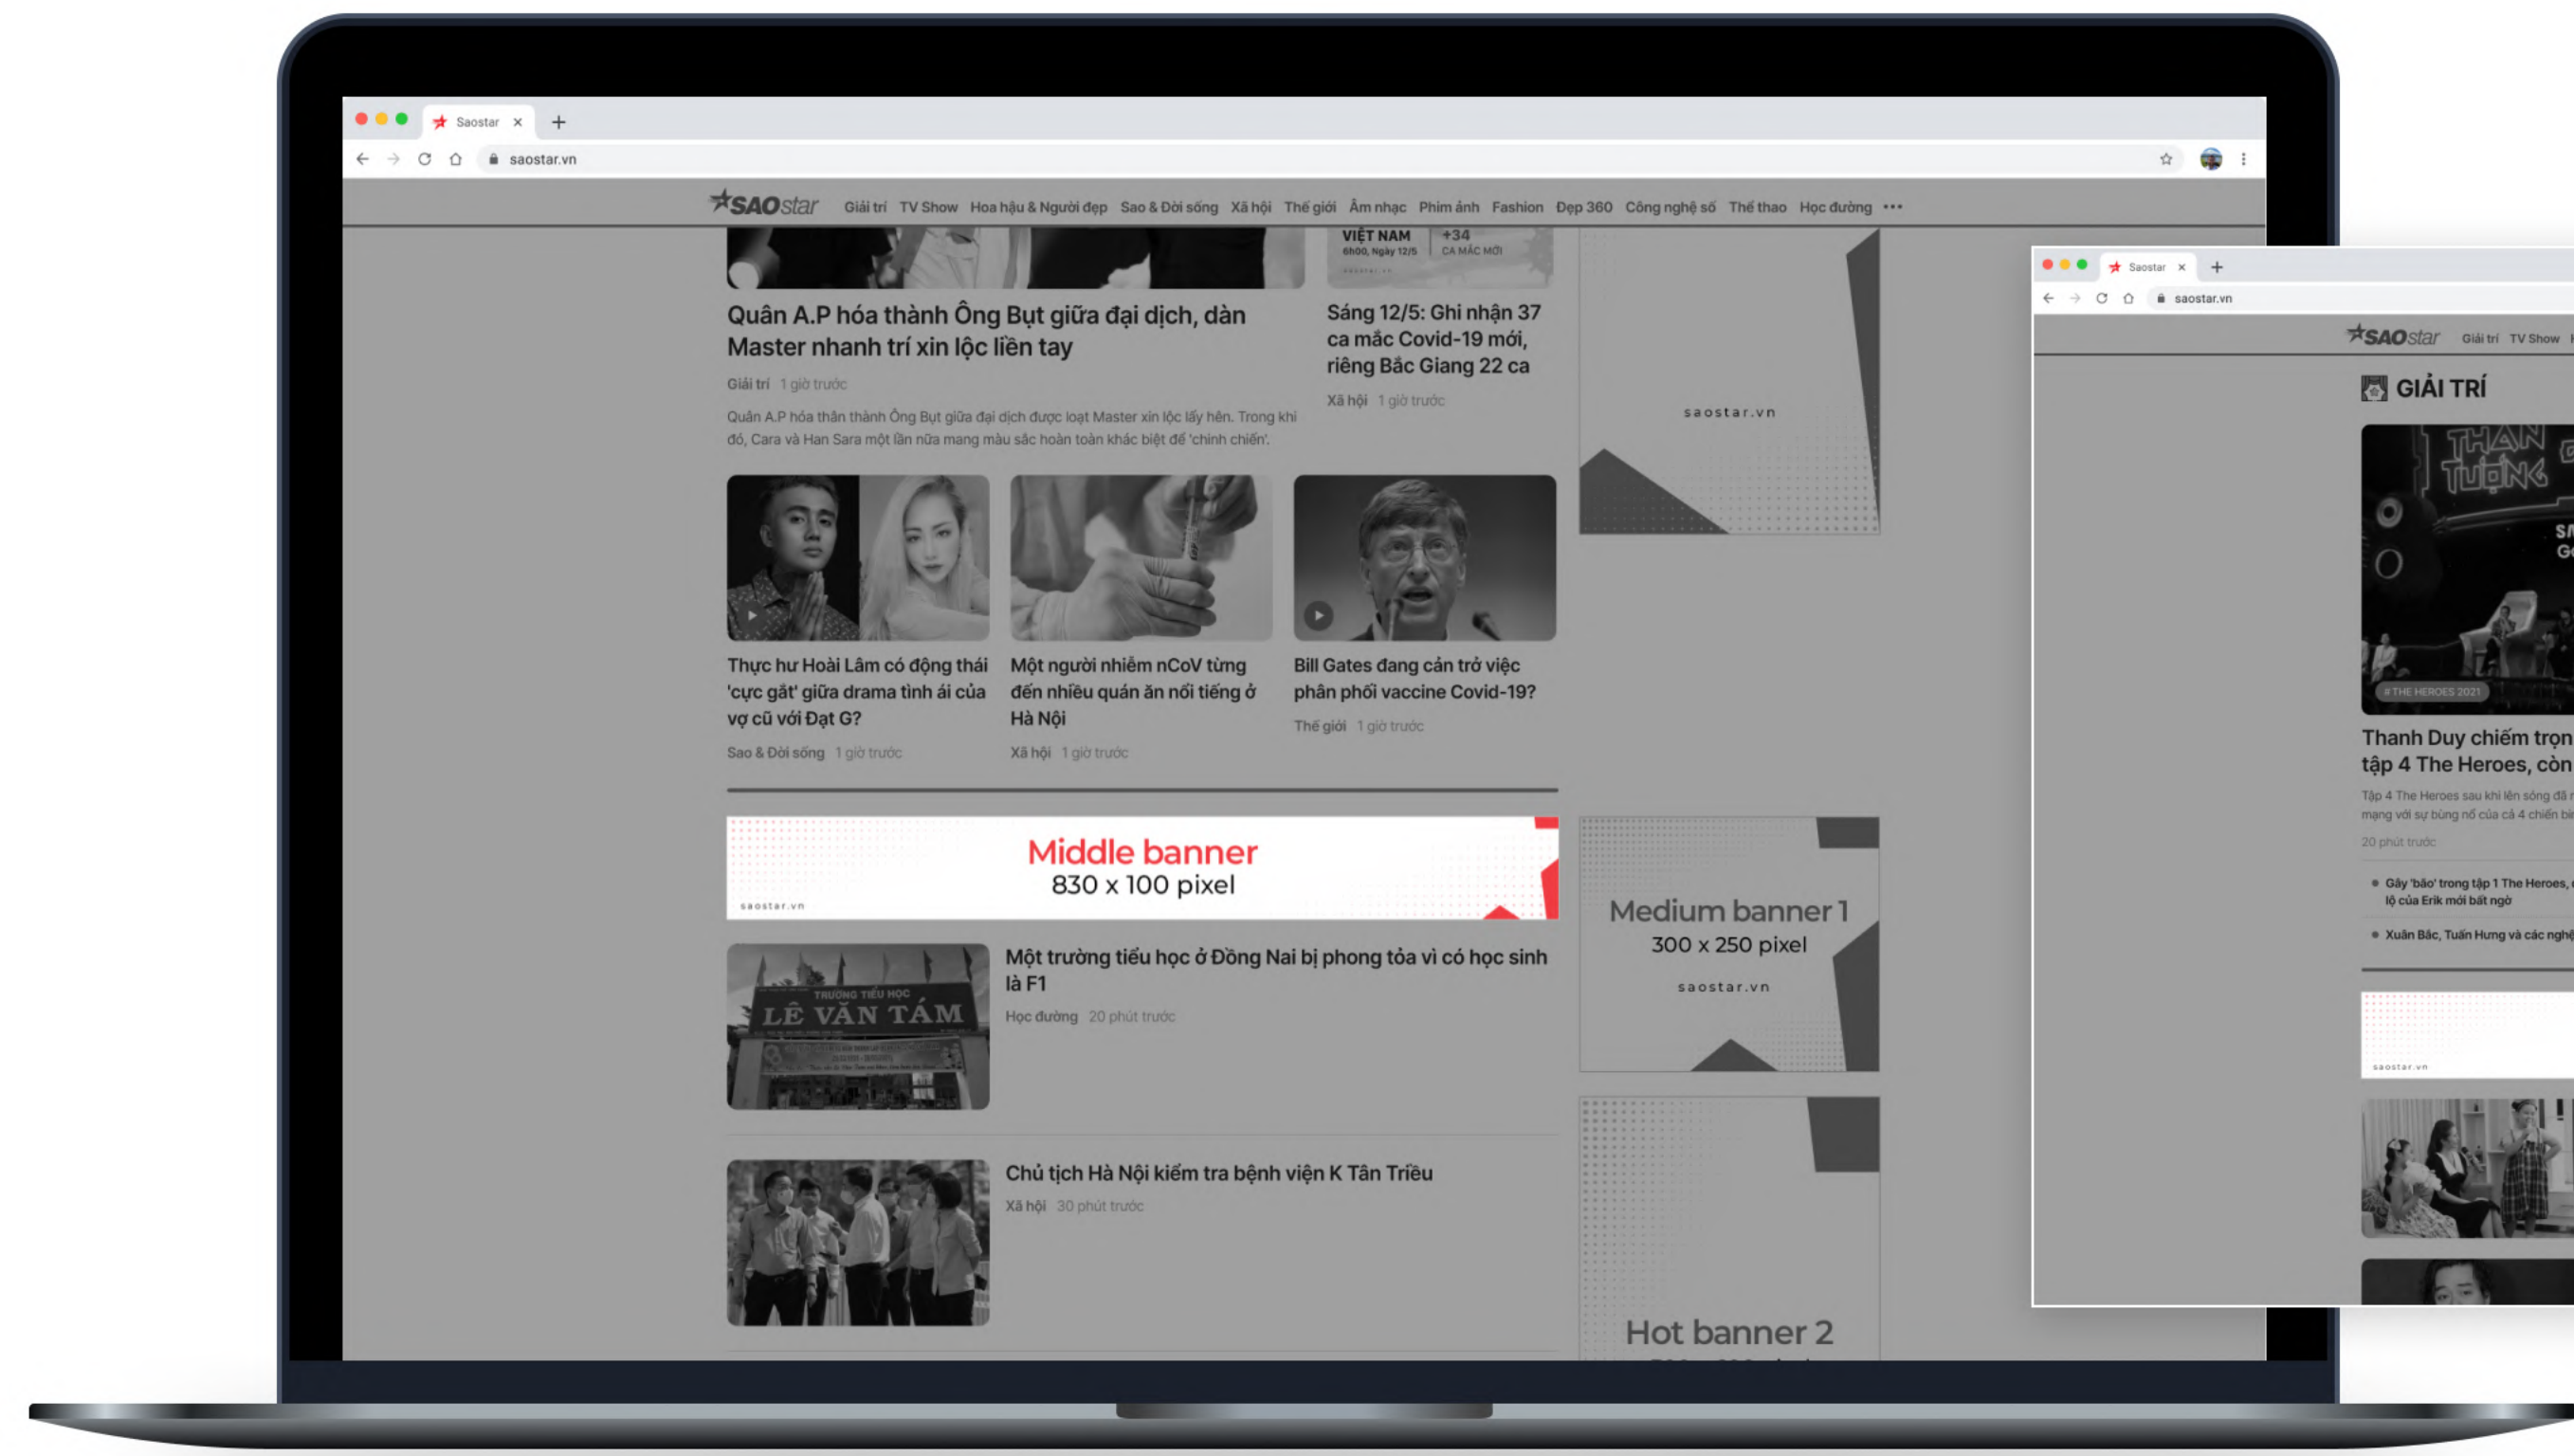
Saostar ×
saostar.vn

SAOstar Giải trí TV Show Hoa hậu & Người đẹp Sao & Đời sống Xã hội Thế giới Âm nhạc Phim ảnh Fashion Đẹp 360 Công nghệ số Thể thao Học đường •••

VIỆT NAM 6h00, Ngày 12/5 +34 CA MẮC MỚI

Quân A.P hóa thành Ông Bụt giữa đại dịch, dàn Master nhanh trí xin lộc liền tay

Giải trí 1 giờ trước

Quân A.P hóa thân thành Ông Bụt giữa đại dịch được loạt Master xin lộc lấy hên. Trong khi đó, Cara và Han Sara một lần nữa mang màu sắc hoàn toàn khác biệt để 'chinh chiến'.

Sáng 12/5: Ghi nhận 37 ca mắc Covid-19 mới, riêng Bắc Giang 22 ca

Xã hội 1 giờ trước

saostar.vn

Thực hư Hoài Lâm có động thái 'cực gắt' giữa drama tình ái của vợ cũ với Đạt G?

Sao & Đời sống 1 giờ trước

Một người nhiễm nCoV từng đến nhiều quán ăn nổi tiếng ở Hà Nội

Xã hội 1 giờ trước

Bill Gates đang cản trở việc phân phối vaccine Covid-19?

Thế giới 1 giờ trước

Middle banner
830 x 100 pixel
saostar.vn

Medium banner 1
300 x 250 pixel
saostar.vn

TRƯỜNG TIỂU HỌC LÊ VĂN TÁM

Một trường tiểu học ở Đồng Nai bị phong tỏa vì có học sinh là F1

Học đường 20 phút trước

Chủ tịch Hà Nội kiểm tra bệnh viện K Tân Triều

Xã hội 30 phút trước

Hot banner 2

Saostar ×
saostar.vn

SAOstar Giải trí TV Show

GIẢI TRÍ

#THE HEROES 2021

Thanh Duy chiếm trọn tập 4 The Heroes, còn

Tập 4 The Heroes sau khi lên sóng đã mạng với sự bùng nổ của cả 4 chiến bi

20 phút trước

Gây 'bão' trong tập 1 The Heroes, lộ của Erik mới bất ngờ

Xuân Bắc, Tuấn Hưng và các nghệ

saostar.vn